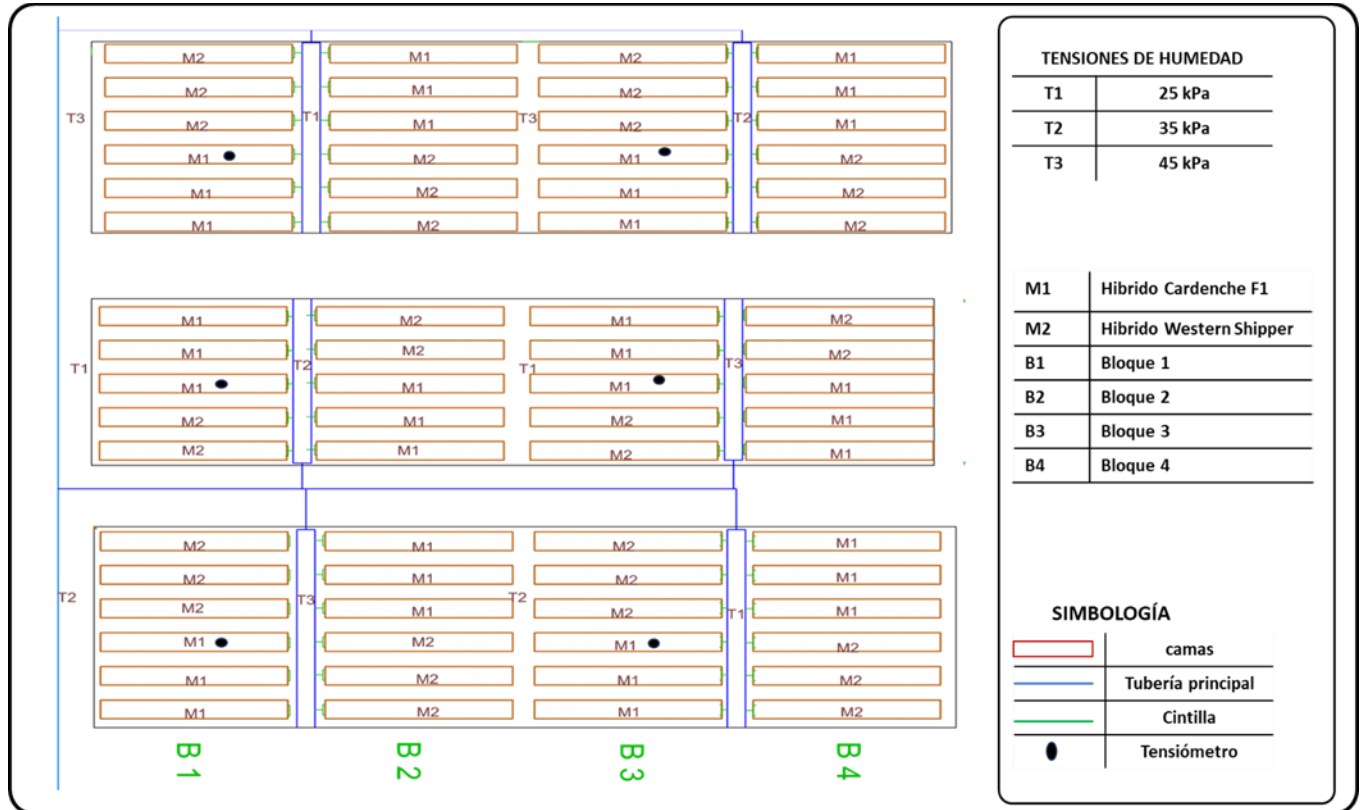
T3
M2
M2
M2
M1
M1
M1

T1
M1
M1
M1
M2
M2
M2

T3
M2
M2
M2
M1
M1
M1

T2
M1
M1
M1
M2
M2
M2

T1
M1
M1
M1
M2
M2

T2
M2
M2
M1
M1
M1

T1
M1
M1
M1
M2
M2

T3
M2
M2
M1
M1
M1

T2
M2
M2
M2
M1
M1
M1

T3
M1
M1
M1
M2
M2
M2

T2
M2
M2
M2
M1
M1
M1

T1
M1
M1
M1
M2
M2
M2

B1 B2 B3 B4

| TENSIONES DE HUMEDAD | |
|---|---|
| T1 | 25 kPa |
| T2 | 35 kPa |
| T3 | 45 kPa |

| | |
|---|---|
| M1 | Hibrido Cardenche F1 |
| M2 | Hibrido Western Shipper |
| B1 | Bloque 1 |
| B2 | Bloque 2 |
| B3 | Bloque 3 |
| B4 | Bloque 4 |

SIMBOLOGÍA

| | |
|---|---|
| | camas |
| | Tubería principal |
| | Cintilla |
| | Tensiómetro |